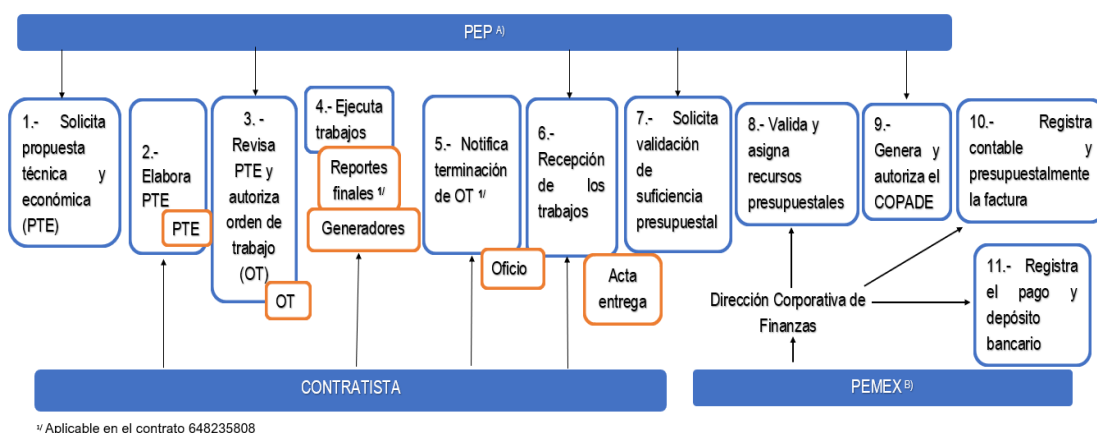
PEP $^{A)}$

1.- Solicita propuesta técnica y económica (PTE)

2.- Elabora PTE

PTE

3.- Revisa PTE y autoriza orden de trabajo (OT)

OT

4.- Ejecuta trabajos

Reportes finales $^{1/}$

Generadores

5.- Notifica terminación de OT $^{1/}$

Oficio

6.- Recepción de los trabajos

Acta entrega

7.- Solicita validación de suficiencia presupuestal

8.- Valida y asigna recursos presupuestales

9.- Genera y autoriza el COPADE

10.- Registra contable y presupuestalmente la factura

11.- Registra el pago y depósito bancario

Dirección Corporativa de Finanzas

CONTRATISTA

PEMEX $^{B)}$

$^{1/}$ Aplicable en el contrato 648235808